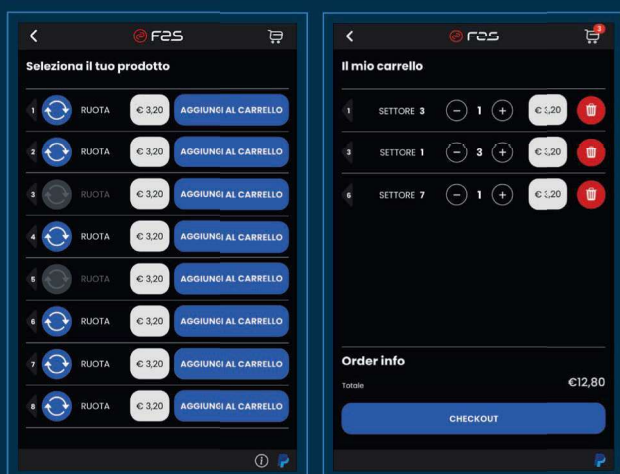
FAS

Seleziona il tuo prodotto

1 RUOTA € 3,20 AGGIUNGI AL CARRELLO
2 RUOTA € 3,20 AGGIUNGI AL CARRELLO
3 RUOTA € 3,20 AGGIUNGI AL CARRELLO
4 RUOTA € 3,20 AGGIUNGI AL CARRELLO
5 RUOTA € 3,20 AGGIUNGI AL CARRELLO
6 RUOTA € 3,20 AGGIUNGI AL CARRELLO
7 RUOTA € 3,20 AGGIUNGI AL CARRELLO
8 RUOTA € 3,20 AGGIUNGI AL CARRELLO

FAS
3

Il mio carrello

1 SETTORE 3 − 1 + € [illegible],20
3 SETTORE 1 − 3 + € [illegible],20
6 SETTORE 7 − 1 + € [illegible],20

Order info
Totale €12,80
CHECKOUT